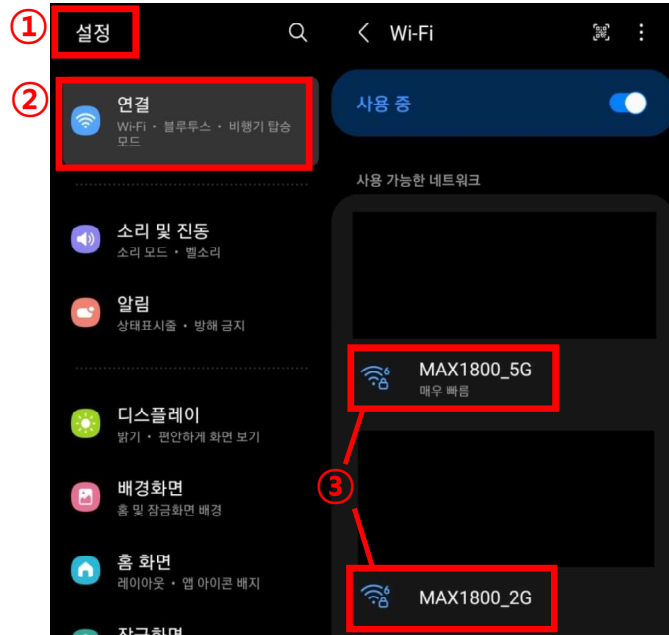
①
설정

②
연결
Wi-Fi • 블루투스 • 비행기 탑승 모드

소리 및 진동
소리 모드 • 벨소리

알림
상태표시줄 • 방해 금지

디스플레이
밝기 • 편안하게 화면 보기

배경화면
홈 및 잠금화면 배경

홈 화면
레이아웃 • 앱 아이콘 배지

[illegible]

Wi-Fi

사용 중

사용 가능한 네트워크

MAX1800_5G
매우 빠름

③

MAX1800_2G